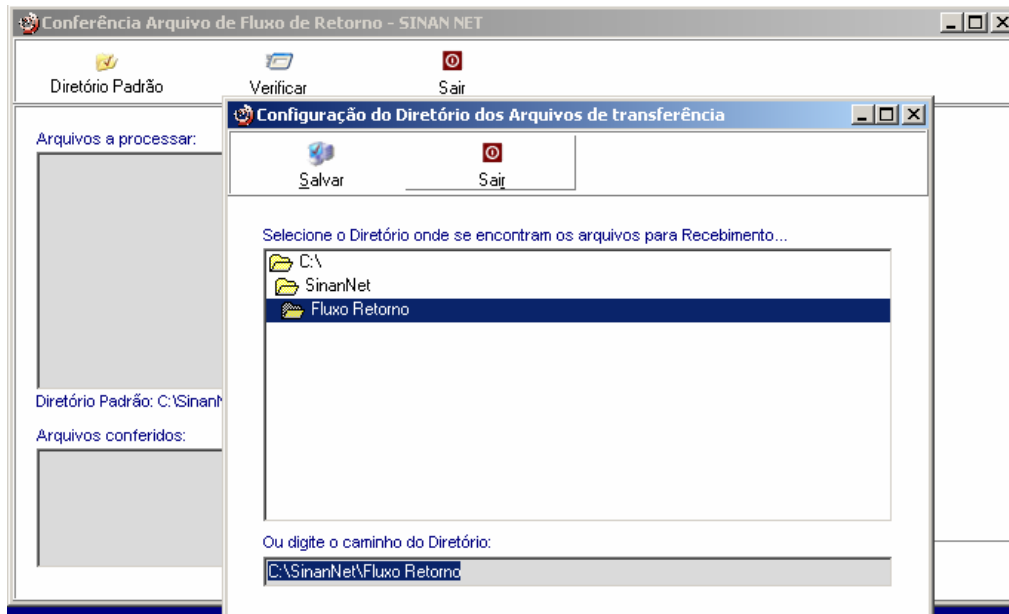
Conferência Arquivo de Fluxo de Retorno - SINAN NET

Diretório Padrão

Verificar

Sair

Arquivos a processar:

Diretório Padrão: C:\SinanN

Arquivos conferidos:

Configuração do Diretório dos Arquivos de transferência

Salvar

Sair

Selecione o Diretório onde se encontram os arquivos para Recebimento...

C:\

SinanNet

Fluxo Retorno

Ou digite o caminho do Diretório:

C:\SinanNet\Fluxo Retorno